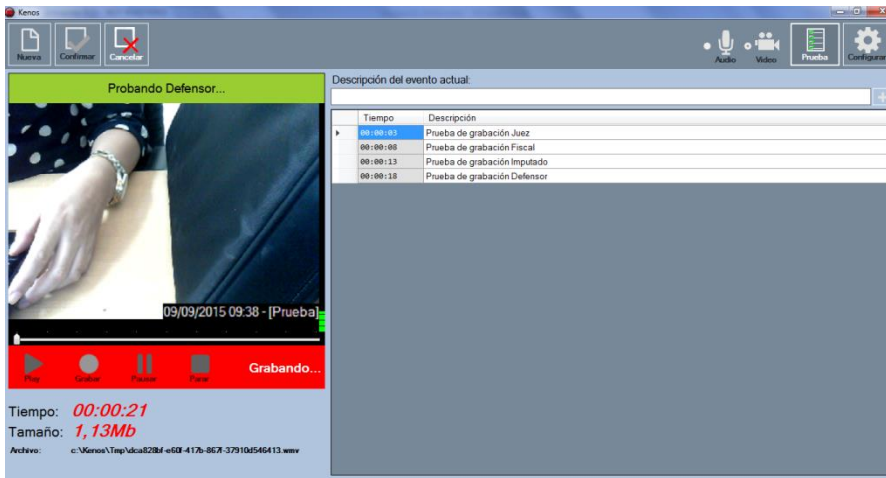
Kenos

Nueva Confirmar Cancelar

Audio Video Prueba Configurar

Probando Defensor...

09/09/2015 09:38 - [Prueba]

Play Grabar Pausar Parar

Grabando...

Tiempo: 00:00:21
Tamaño: 1,13Mb
Archivo: c:\Kenos\Tmp\dca828bf-e60f-417b-867f-37910d546413.wmv

Descripción del evento actual:

| | Tiempo | Descripción |
|---|---|---|
| ▸ | 00:00:03 | Prueba de grabación Juez |
| | 00:00:08 | Prueba de grabación Fiscal |
| | 00:00:13 | Prueba de grabación Imputado |
| | 00:00:18 | Prueba de grabación Defensor |